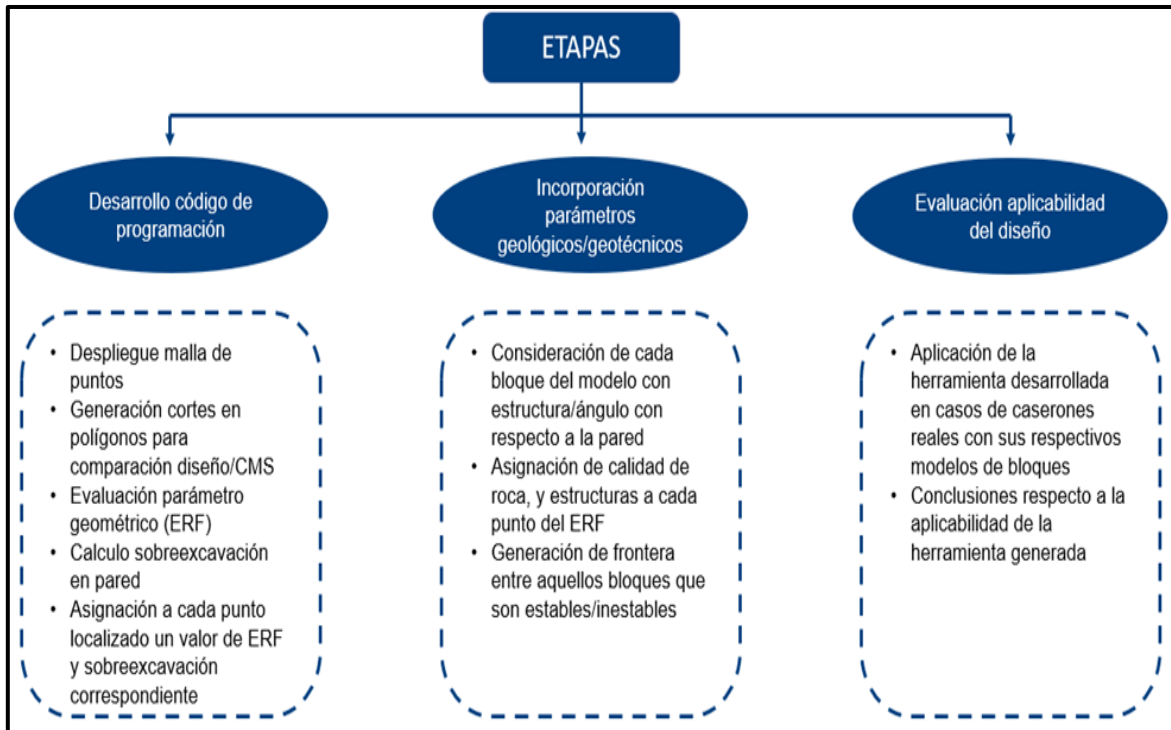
ETAPAS

Desarrollo código de programación

Incorporación parámetros geológicos/geotécnicos

Evaluación aplicabilidad del diseño

• Despliegue malla de puntos
• Generación cortes en polígonos para comparación diseño/CMS
• Evaluación parámetro geométrico (ERF)
• Calculo sobreexcavación en pared
• Asignación a cada punto localizado un valor de ERF y sobreexcavación correspondiente

• Consideración de cada bloque del modelo con estructura/ángulo con respecto a la pared
• Asignación de calidad de roca, y estructuras a cada punto del ERF
• Generación de frontera entre aquellos bloques que son estables/inestables

• Aplicación de la herramienta desarrollada en casos de caserones reales con sus respectivos modelos de bloques
• Conclusiones respecto a la aplicabilidad de la herramienta generada